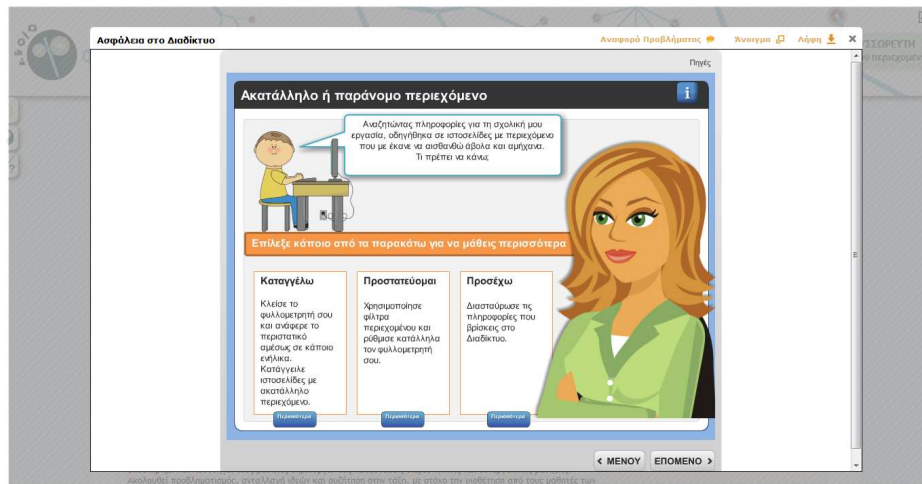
Ασφάλεια στο Διαδίκτυο

Αναφορά Προβλήματος Άνοιγμα Λήψη ✕

Πηγές

Ακατάλληλο ή παράνομο περιεχόμενο

i

Αναζητώντας πληροφορίες για τη σχολική μου εργασία, οδηγήθηκα σε ιστοσελίδες με περιεχόμενο που με έκανε να αισθανθώ άβολα και αμήχανα. Τι πρέπει να κάνω;

Επίλεξε κάποιο από τα παρακάτω για να μάθεις περισσότερα

Καταγγέλω

Κλείσε το φυλλομετρητή σου και ανάφερε το περιστατικό αμέσως σε κάποιο ενήλικα. Κατάγγειλε ιστοσελίδες με ακατάλληλο περιεχόμενο.

Περισσότερα

Προστατεύομαι

Χρησιμοποίησε φίλτρα περιεχομένου και ρύθμισε κατάλληλα τον φυλλομετρητή σου.

Περισσότερα

Προσέχω

Διασταύρωσε τις πληροφορίες που βρίσκεις στο Διαδίκτυο.

Περισσότερα

‹ ΜΕΝΟΥ ΕΠΟΜΕΝΟ ›